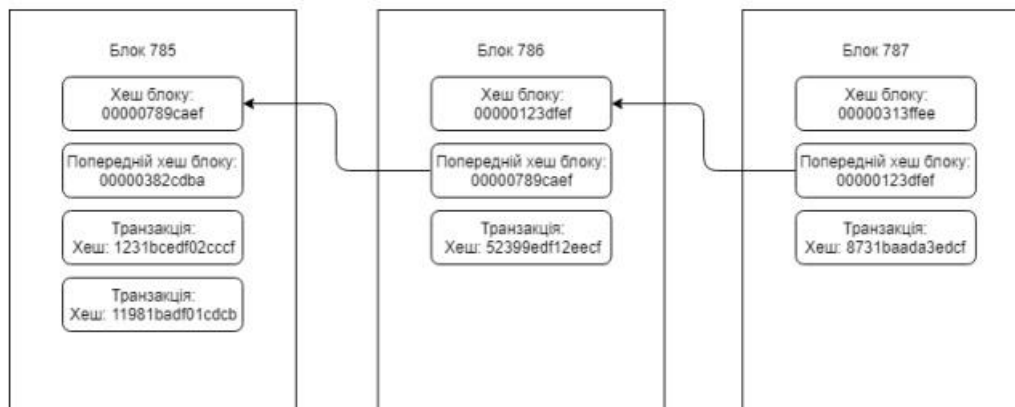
Блок 785

Хеш блоку:
00000789caef

Попередній хеш блоку:
00000382cdba

Транзакція:
Хеш: 1231bcedf02cccf

Транзакція:
Хеш: 11981badf01cdcb

Блок 786

Хеш блоку:
00000123dfef

Попередній хеш блоку:
00000789caef

Транзакція:
Хеш: 52399edf12eecf

Блок 787

Хеш блоку:
00000313ffee

Попередній хеш блоку:
00000123dfef

Транзакція:
Хеш: 8731baada3edcf